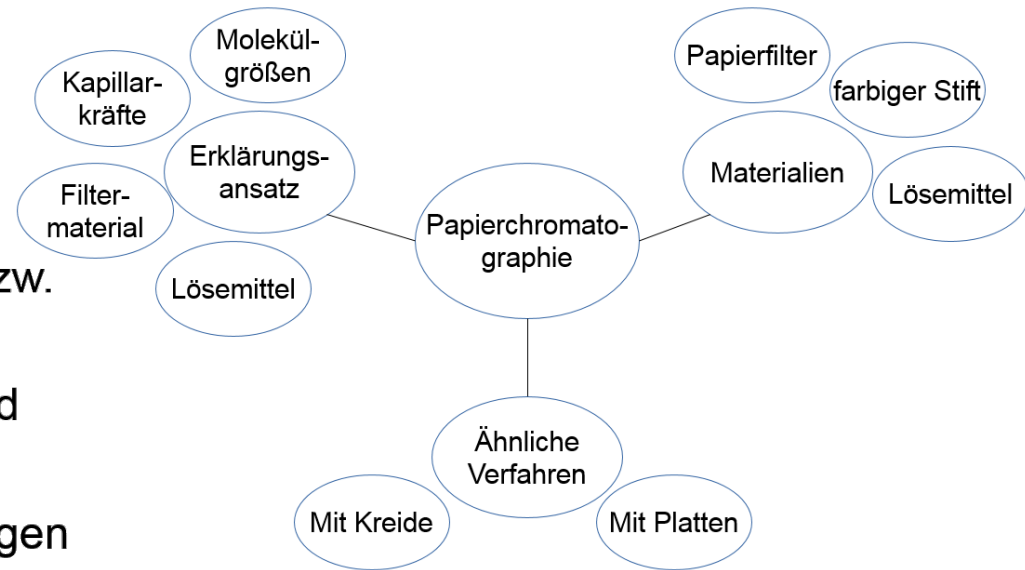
Molekülgrößen

Kapillarkräfte

Erklärungsansatz

Filtermaterial

Lösemittel

zw.

d

gen

Papierfilter

farbiger Stift

Materialien

Lösemittel

Papierchromatographie

Ähnliche Verfahren

Mit Kreide

Mit Platten